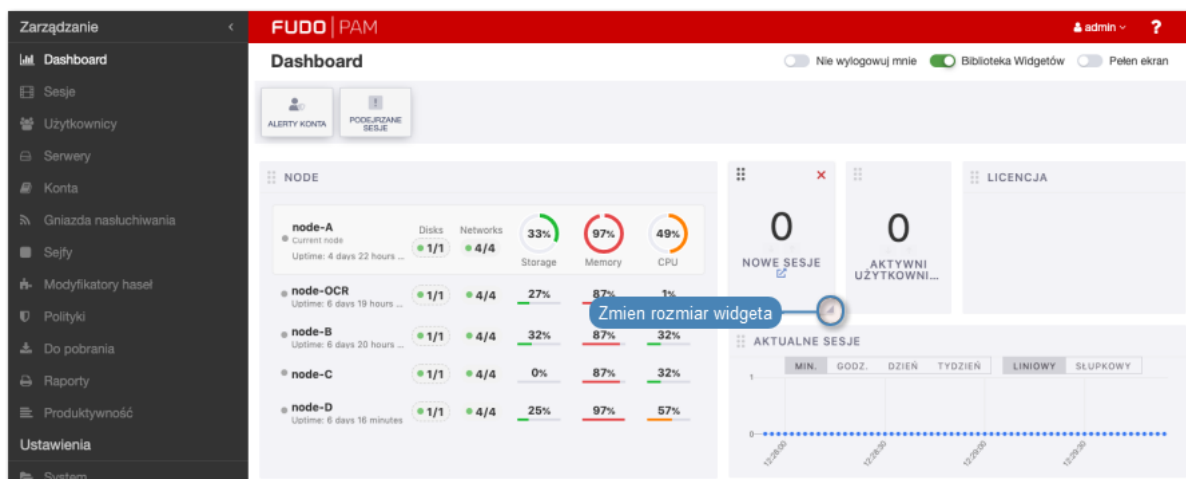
Zarządzanie
Dashboard
Sesje
Użytkownicy
Serwery
Konta
Gniazda nasłuchiwania
Sejfy
Modyfikatory haseł
Polityki
Do pobrania
Raporty
Produktywność
Ustawienia
System

FUDO PAM
admin
?

Dashboard
Nie wylogowuj mnie
Biblioteka Widgetów
Pełen ekran

ALERTY KONTA
PODEJRZANE SESJE

NODE

| | Disks | Networks | | | |
|---|---|---|---|---|---|
| node-A Current node Uptime: 4 days 22 hours ... | 1/1 | 4/4 | 33% Storage | 97% Memory | 49% CPU |
| node-OCR Uptime: 6 days 19 hours ... | 1/1 | 4/4 | 27% | 87% | 1% |
| node-B Uptime: 6 days 20 hours ... | 1/1 | 4/4 | 32% | 87% | 32% |
| node-C | 1/1 | 4/4 | 0% | 87% | 32% |
| node-D Uptime: 6 days 16 minutes | 1/1 | 4/4 | 25% | 97% | 57% |

0
NOWE SESJE

0
AKTYWNI UŻYTKOWNI...

LICENCJA

Zmien rozmiar widgeta

AKTUALNE SESJE
MIN. GODZ. DZIEŃ TYDZIEŃ
LINIOWY SŁUPKOWY
1
0
12:28:00
12:28:30
12:29:00
12:29:30